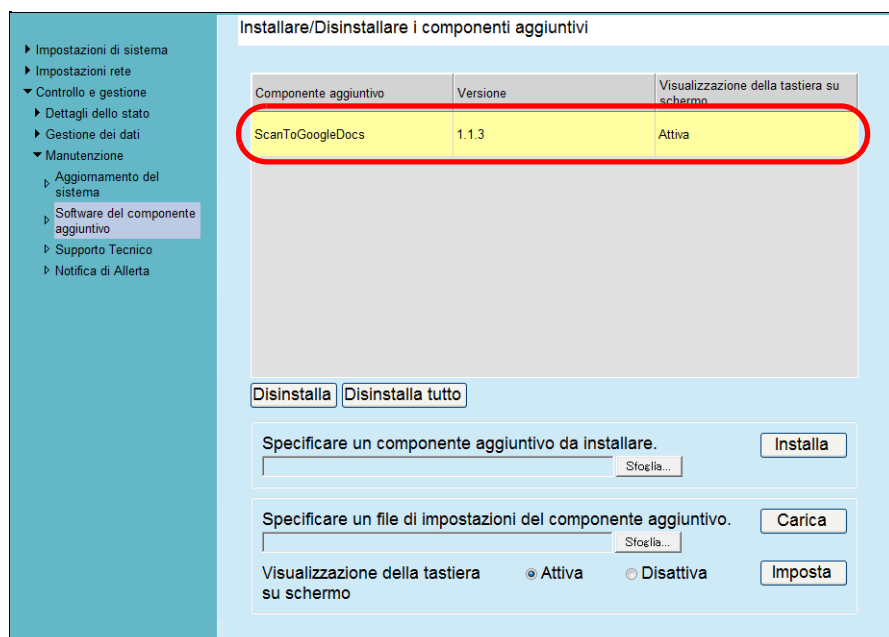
Impostazioni di sistema
Impostazioni rete
Controllo e gestione
Dettagli dello stato
Gestione dei dati
Manutenzione
Aggiornamento del sistema
Software del componente aggiuntivo
Supporto Tecnico
Notifica di Allerta

Installare/Disinstallare i componenti aggiuntivi

| Componente aggiuntivo | Versione | Visualizzazione della tastiera su schermo |
|---|---|---|
| ScanToGoogleDocs | 1.1.3 | Attiva |

Disinstalla
Disinstalla tutto

Specificare un componente aggiuntivo da installare.
Installa
Sfoglia...

Specificare un file di impostazioni del componente aggiuntivo.
Carica
Sfoglia...
Visualizzazione della tastiera su schermo
Attiva
Disattiva
Imposta